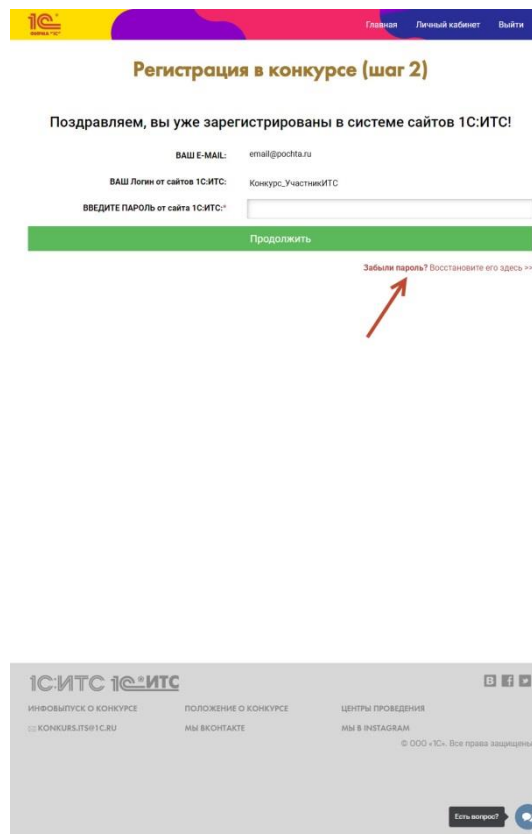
1С ФИРМА "1С"

Главная Личный кабинет Выйти

Регистрация в конкурсе (шаг 2)

Поздравляем, вы уже зарегистрированы в системе сайтов 1С:ИТС!

| | |
|---|---|
| ВАШ E-MAIL: | email@pochta.ru |
| ВАШ Логин от сайтов 1С:ИТС: | Конкурс_УчастникИТС |
| ВВЕДИТЕ ПАРОЛЬ от сайта 1С:ИТС:* | |

Продолжить

Забыли пароль? Восстановите его здесь >>

1С:ИТС 1С:ИТС

ИНФОВЫПУСК О КОНКУРСЕ ПОЛОЖЕНИЕ О КОНКУРСЕ ЦЕНТРЫ ПРОВЕДЕНИЯ

KONKURS.ITS@1C.RU МЫ ВКОНТАКТЕ МЫ В INSTAGRAM

© ООО «1С». Все права защищены

Есть вопрос?